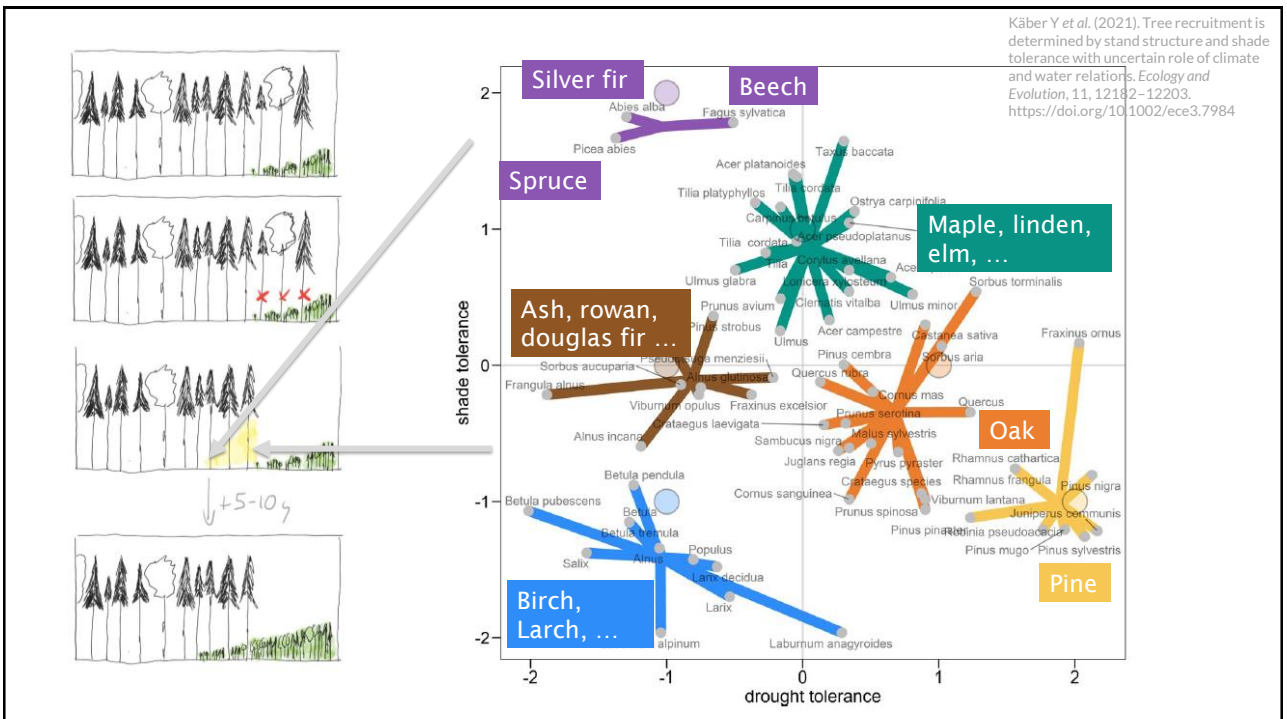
Käber Y et al. (2021). Tree recruitment is determined by stand structure and shade tolerance with uncertain role of climate and water relations. Ecology and Evolution, 11, 12182–12203. https://doi.org/10.1002/ece3.7984

↓ +5-10 y

Silver fir
Beech
Spruce
Maple, linden, elm, …
Ash, rowan, douglas fir …
Oak
Birch, Larch, …
Pine

Abies alba
Fagus sylvatica
Picea abies
Acer platanoides
Taxus baccata
Tilia platyphyllos
Tilia cordata
Ostrya carpinifolia
Carpinus betulus
Acer pseudoplatanus
Tilia cordata
Tilia
Corylus avellana
Acer
Ulmus glabra
Lonicera xylosteum
Clematis vitalba
Ulmus minor
Sorbus torminalis
Prunus avium
Pinus strobus
Acer campestre
Ulmus
Pinus cembra
Castanea sativa
Fraxinus ornus
Pseudotsuga menziesii
Sorbus aria
Sorbus aucuparia
Alnus glutinosa
Quercus rubra
Frangula alnus
Cornus mas
Quercus
Viburnum opulus
Fraxinus excelsior
Prunus serotina
Crataegus laevigata
Malus sylvestris
Alnus incana
Sambucus nigra
Rhamnus cathartica
Juglans regia
Pyrus pyraster
Rhamnus frangula
Crataegus species
Pinus nigra
Betula pendula
Cornus sanguinea
Viburnum lantana
Betula pubescens
Prunus spinosa
Juniperus communis
Betula
Pinus pinaster
Robinia pseudoacacia
Betula tremula
Pinus mugo
Pinus sylvestris
Populus
Salix
Alnus
Larix decidua
Larix
alpinum
Laburnum anagyroides

shade tolerance
drought tolerance
2
1
0
-1
-2
-2
-1
0
1
2